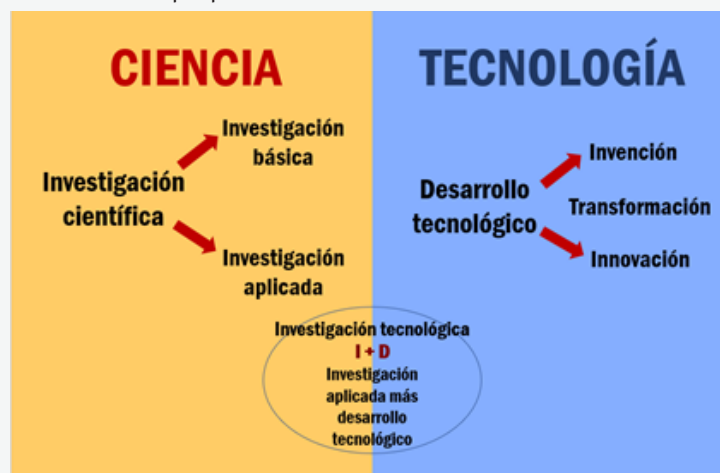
CIENCIA

TECNOLOGÍA

Investigación científica

Investigación básica

Investigación aplicada

Desarrollo tecnológico

Invención

Transformación

Innovación

Investigación tecnológica
I + D
Investigación aplicada más desarrollo tecnológico